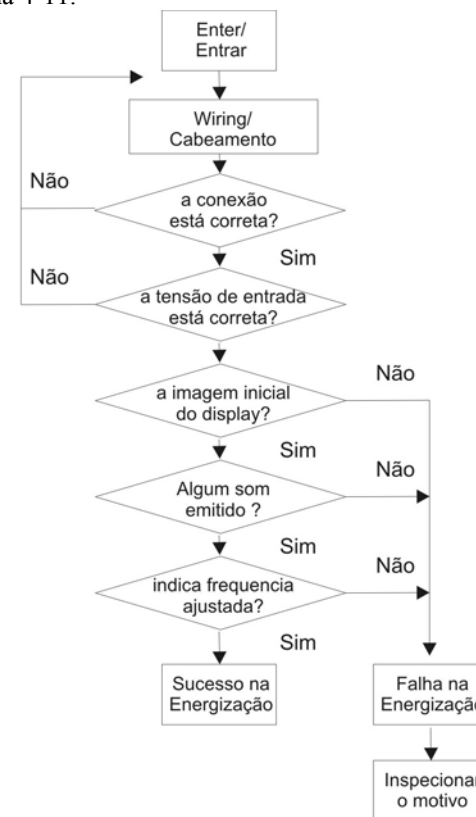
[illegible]a 4-11.

Enter/
Entrar

Wiring/
Cabeamento

Não

a conexão
está correta?

Sim

Não

a tensão de entrada
está correta?

a imagem inicial
do display?

Não

Sim

Não

Algum som
emitido ?

Sim

Não

indica frequencia
ajustada?

Sim

Sucesso na
Energização

Falha na
Energizaçã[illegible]

Inspeciona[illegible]
o motivo